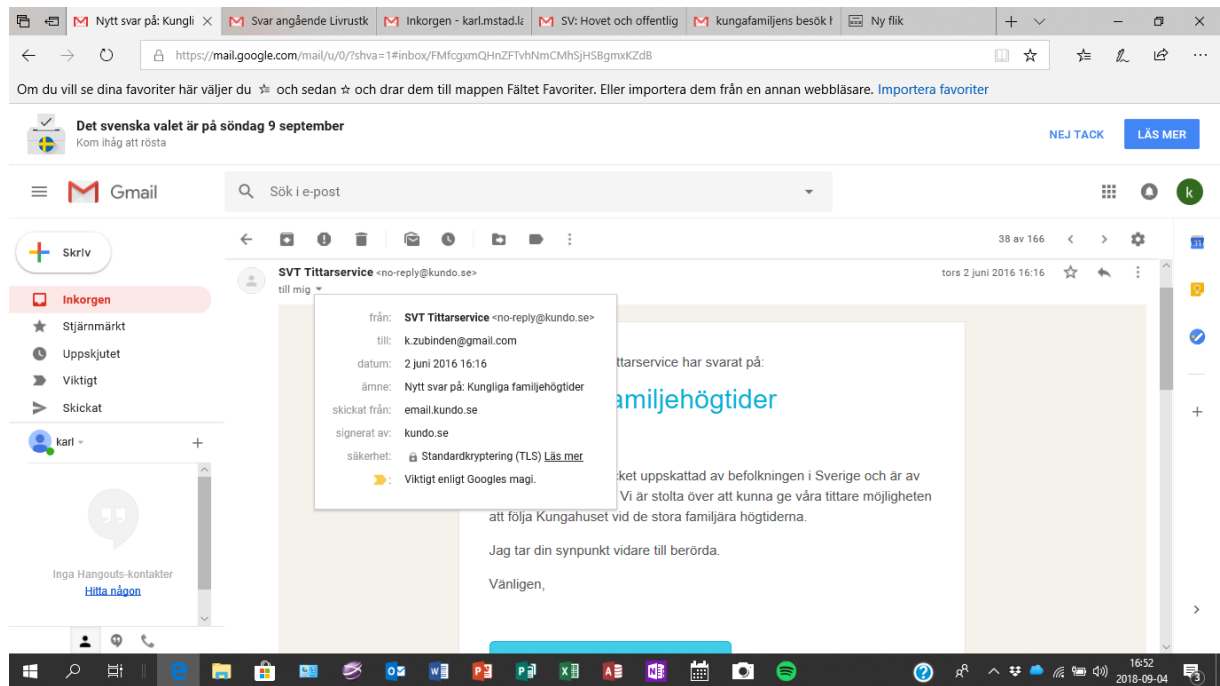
Nytt svar på: Kungli ×
Svar angående Livrustk
Inkorgen - karl.mstad.la
SV: Hovet och offentlig
kungafamiljens besök l
Ny flik

https://mail.google.com/mail/u/0/?shva=1#inbox/FMfcgxmQHnZFTvhNmCMhSjHSBgmxKZdB

Om du vill se dina favoriter här väljer du ☆ och sedan ☆ och drar dem till mappen Fältet Favoriter. Eller importera dem från en annan webbläsare. Importera favoriter

Det svenska valet är på söndag 9 september
Kom ihåg att rösta

NEJ TACK
LÄS MER

Gmail
Sök i e-post

k

Skriv
Inkorgen
Stjärnmärkt
Uppskjutet
Viktigt
Skickat
karl
+

Inga Hangouts-kontakter
Hitta någon

38 av 166

SVT Tittarservice <no-reply@kundo.se>
till mig
tors 2 juni 2016 16:16

från: SVT Tittarservice <no-reply@kundo.se>
till: k.zubinden@gmail.com
datum: 2 juni 2016 16:16
ämne: Nytt svar på: Kungliga familjehögtider
skickat från: email.kundo.se
signerat av: kundo.se
säkerhet: Standardkryptering (TLS) Läs mer
Viktigt enligt Googles magi.

ttarservice har svarat på:
amiljehögtider

cket uppskattad av befolkningen i Sverige och är av
Vi är stolta över att kunna ge våra tittare möjligheten
att följa Kungahuset vid de stora familjära högtiderna.

Jag tar din synpunkt vidare till berörda.

Vänligen,

16:52
2018-09-04
3